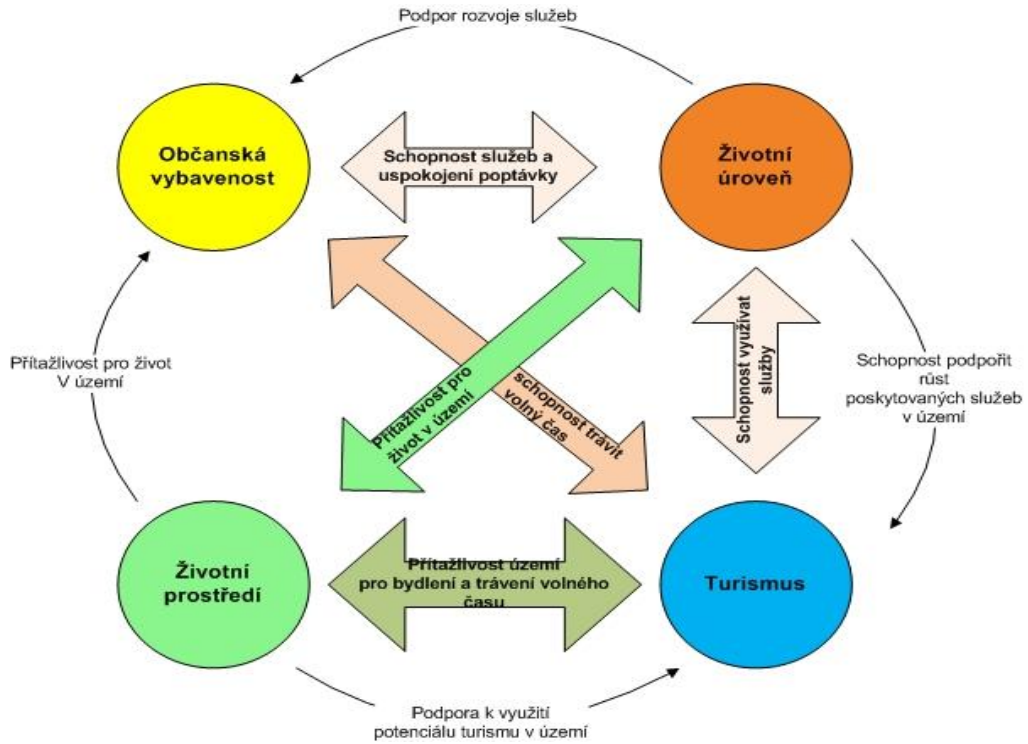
Podpor rozvoje služeb

Občanská vybavenost

Schopnost služeb a uspokojení poptávky

Životní úroveň

Přitažlivost pro život V území

Přitažlivost pro život v území

schopnost trávit volný čas

Schopnost využívat služby

Schopnost podpořit růst poskytovaných služeb v území

Životní prostředí

Přitažlivost území pro bydlení a trávení volného času

Turismus

Podpora k využití potenciálu turismu v území